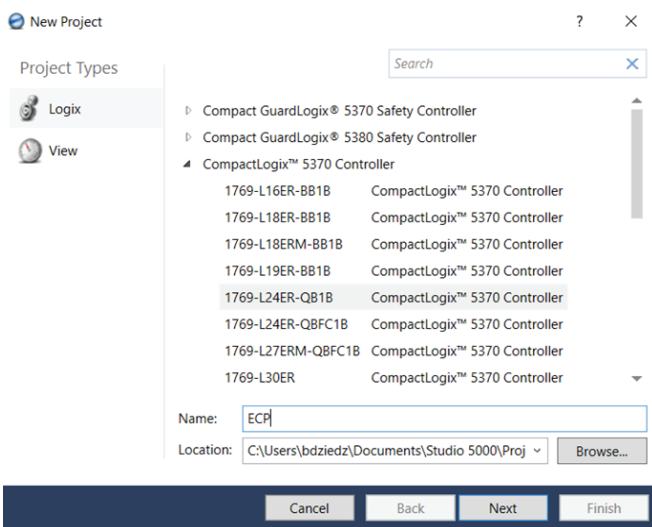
New Project

?

Project Types

Search

Logix

View

Compact GuardLogix® 5370 Safety Controller

Compact GuardLogix® 5380 Safety Controller

CompactLogix™ 5370 Controller

| | |
|---|---|
| 1769-L16ER-BB1B | CompactLogix™ 5370 Controller |
| 1769-L18ER-BB1B | CompactLogix™ 5370 Controller |
| 1769-L18ERM-BB1B | CompactLogix™ 5370 Controller |
| 1769-L19ER-BB1B | CompactLogix™ 5370 Controller |
| 1769-L24ER-QB1B | CompactLogix™ 5370 Controller |
| 1769-L24ER-QBFC1B | CompactLogix™ 5370 Controller |
| 1769-L27ERM-QBFC1B | CompactLogix™ 5370 Controller |
| 1769-L30ER | CompactLogix™ 5370 Controller |

Name: ECP

Location: C:\Users\bdziedz\Documents\Studio 5000\Proj

Browse...

Cancel Back Next Finish